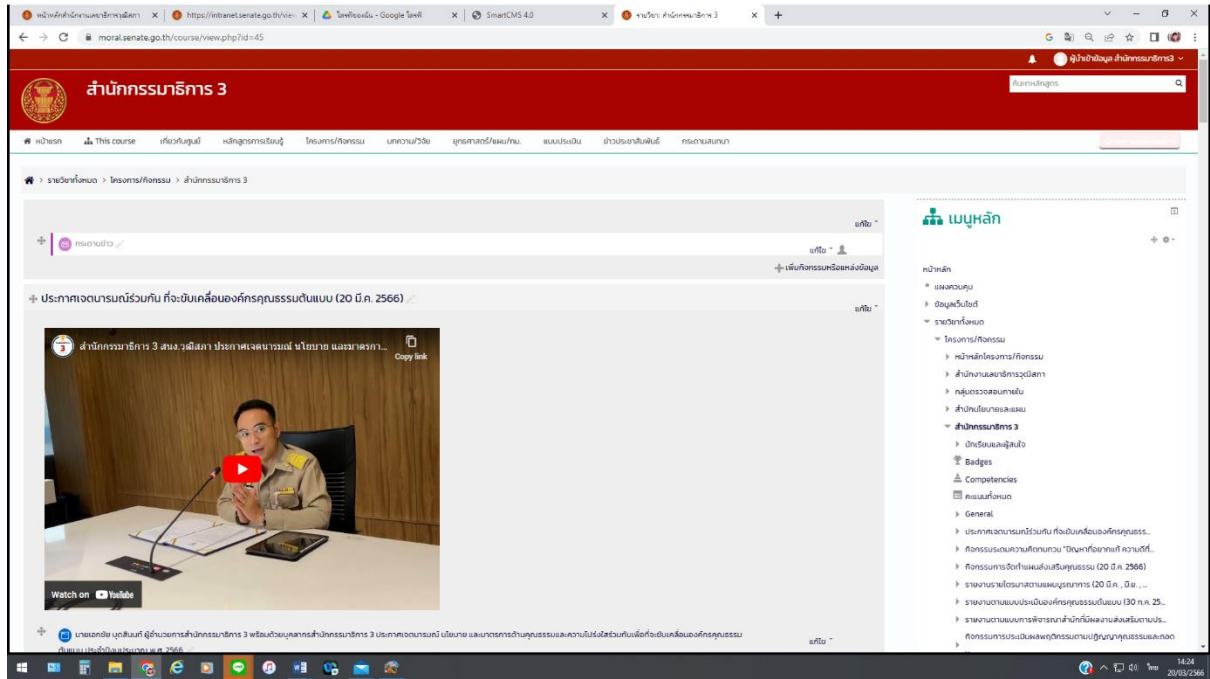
หน้าหลักสำนักงานเลขาธิการวุฒิสภา × | https://intranet.senate.go.th/vie × | ไดรฟ์ของฉัน - Google ไดรฟ์ × | SmartCMS 4.0 × | รายวิชา: สำนักกรรมาธิการ 3 × | +

moral.senate.go.th/course/view.php?id=45

ผู้นำเข้าข้อมูล สำนักกรรมาธิการ3

สำนักกรรมาธิการ 3

ค้นหาหลักสูตร

หน้าแรก | This course | เกี่ยวกับศูนย์ | หลักสูตรการเรียนรู้ | โครงการ/กิจกรรม | บทความ/วิจัย | ยุทธศาสตร์/แผน/กม. | แบบประเมิน | ข่าวประชาสัมพันธ์ | กระดานสนทนา

> รายวิชาทั้งหมด > โครงการ/กิจกรรม > สำนักกรรมาธิการ 3

แก้ไข

กระดานข่าว

แก้ไข

เพิ่มกิจกรรมหรือแหล่งข้อมูล

ประกาศเจตนารมณ์ร่วมกัน ที่จะขับเคลื่อนองค์กรคุณธรรมต้นแบบ (20 มี.ค. 2566)

แก้ไข

สำนักกรรมาธิการ 3 สนง.วุฒิสภา ประกาศเจตนารมณ์ นโยบาย และมาตรกา...

Copy link

Watch on YouTube

นายเอกชัย บุตสินท์ ผู้อำนวยการสำนักกรรมาธิการ 3 พร้อมด้วยบุคลากรสำนักกรรมาธิการ 3 ประกาศเจตนารมณ์ นโยบาย และมาตรการด้านคุณธรรมและความโปร่งใสร่วมกันเพื่อที่จะขับเคลื่อนองค์กรคุณธรรมต้นแบบ ประจำปีงบประมาณ พ.ศ. 2566

แก้ไข

เมนูหลัก

หน้าหลัก
แผงควบคุม
ข้อมูลเว็บไซต์
รายวิชาทั้งหมด
โครงการ/กิจกรรม
หน้าหลักโครงการ/กิจกรรม
สำนักงานเลขาธิการวุฒิสภา
กลุ่มตรวจสอบภายใน
สำนักนโยบายและแผน
สำนักกรรมาธิการ 3
นักเรียนและผู้สนใจ
Badges
Competencies
คะแนนทั้งหมด
General
ประกาศเจตนารมณ์ร่วมกัน ที่จะขับเคลื่อนองค์กรคุณธรร...
กิจกรรมระดมความคิดทบทวน "ปัญหาที่อยากแก้ ความดีที่...
กิจกรรมการจัดทำแผนส่งเสริมคุณธรรม (20 มี.ค. 2566)
รายงานรายไตรมาสตามแผนบูรณาการ (20 มี.ค. , มี.ย. , ...
รายงานตามแบบประเมินองค์กรคุณธรรมต้นแบบ (30 ก.ค. 25...
รายงานตามแบบการพิจารณาสำนักที่มีผลงานส่งเสริมตามปร...
กิจกรรมการประเมินผลพฤติกรรมตามปฏิญญาคุณธรรมและถอด...

14:24
20/03/2566